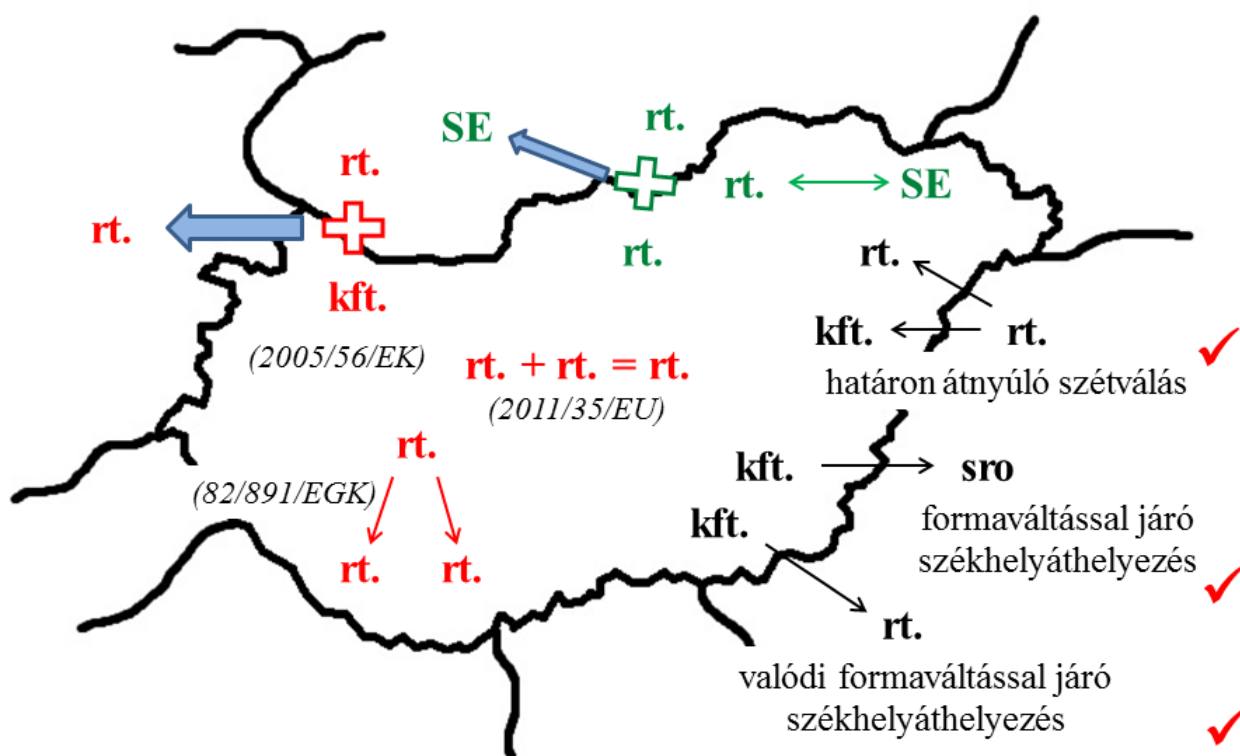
SE

rt.

rt.

rt.

rt.

SE

rt.

kft.

rt.

kft.

rt.

(2005/56/EK)

rt. + rt. = rt.

(2011/35/EU)

határon átnyúló szétválás

rt.

(82/891/EGK)

rt.

rt.

kft.

sro

formaváltással járó székhelyáthelyezés

kft.

rt.

valódi formaváltással járó székhelyáthelyezés